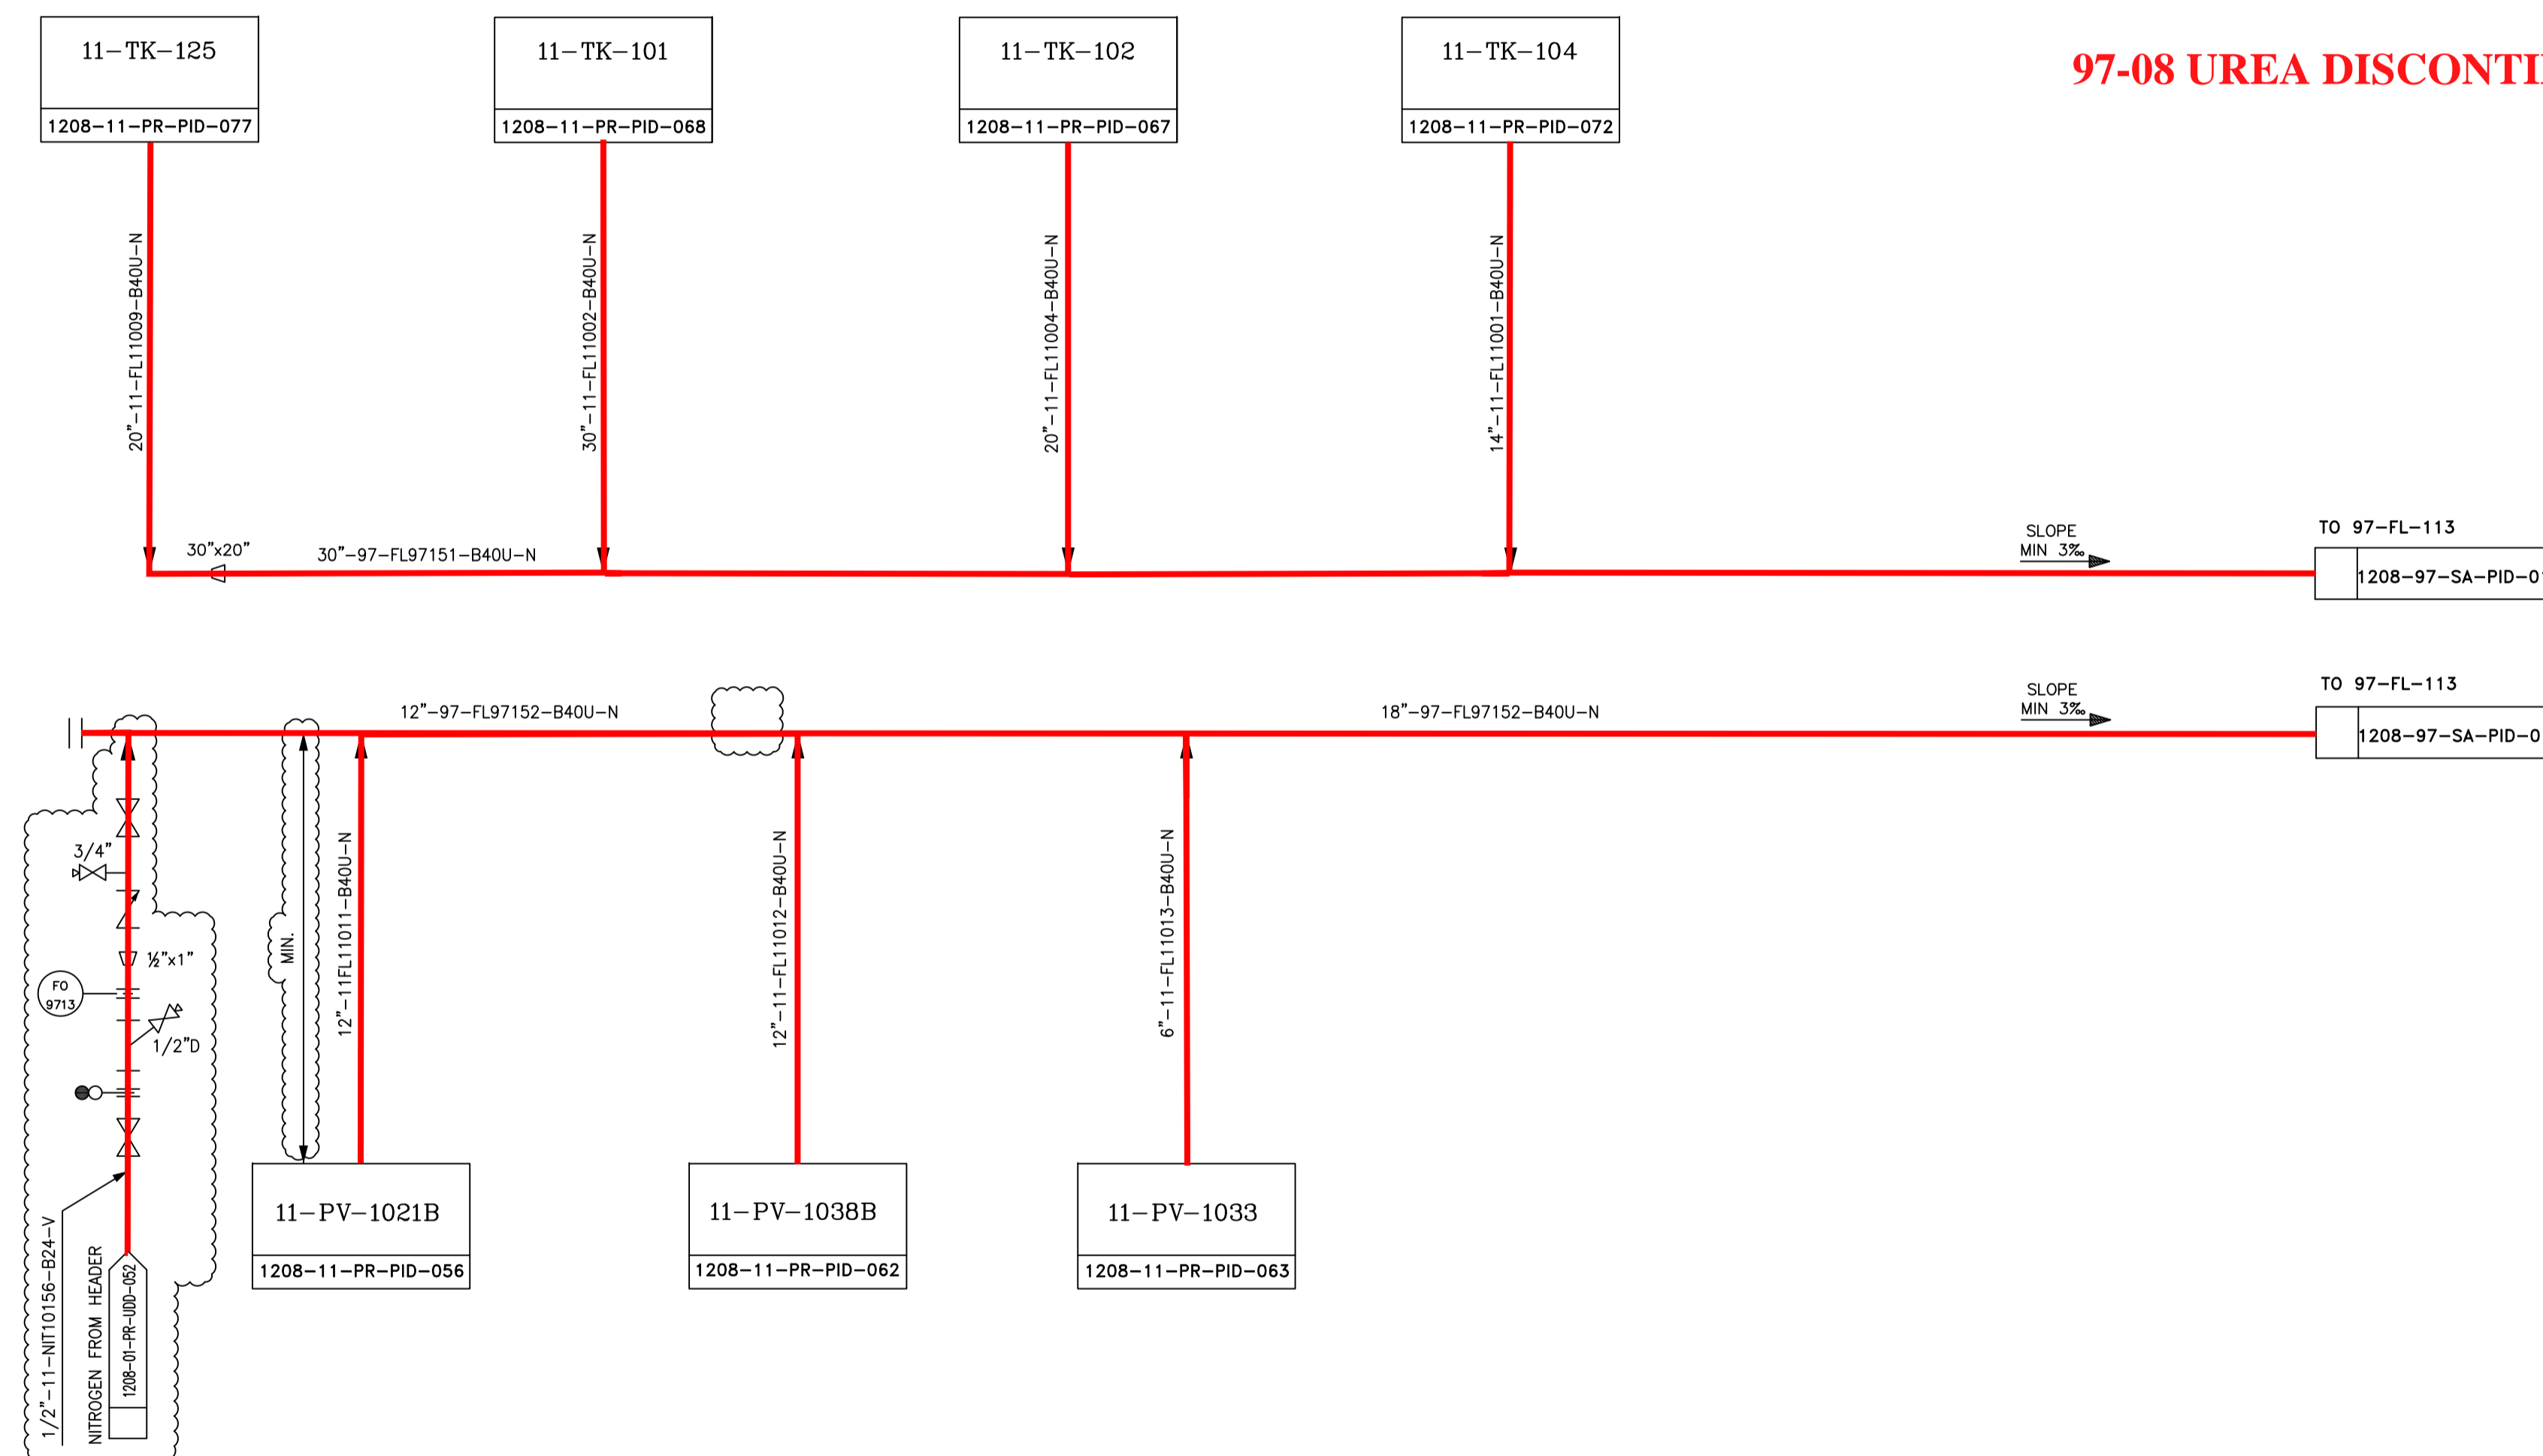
11–TK–125
1208–11–PR–PID–077

11–TK–101
1208–11–PR–PID–068

11–TK–102
1208–11–PR–PID–067

11–TK–104
1208–11–PR–PID–072

97-08 UREA DISCONTI

20"–11–FL11009–B40U–N

30"–11–FL11002–B40U–N

20"–11–FL11004–B40U–N

14"–11–FL11001–B40U–N

30"x20"

30"–97–FL97151–B40U–N

SLOPE
MIN 3‰

TO 97–FL–113
1208–97–SA–PID–0

12"–97–FL97152–B40U–N

18"–97–FL97152–B40U–N

SLOPE
MIN 3‰

TO 97–FL–113
1208–97–SA–PID–0

3/4"

½"x1"

FO
9713

1/2"D

MIN.

12"–11FL11011–B40U–N

12"–11–FL11012–B40U–N

6"–11–FL11013–B40U–N

11–PV–1021B
1208–11–PR–PID–056

11–PV–1038B
1208–11–PR–PID–062

11–PV–1033
1208–11–PR–PID–063

1/2"–11–NIT10156–B24–V

NITROGEN FROM HEADER

1208–01–PR–UDD–052